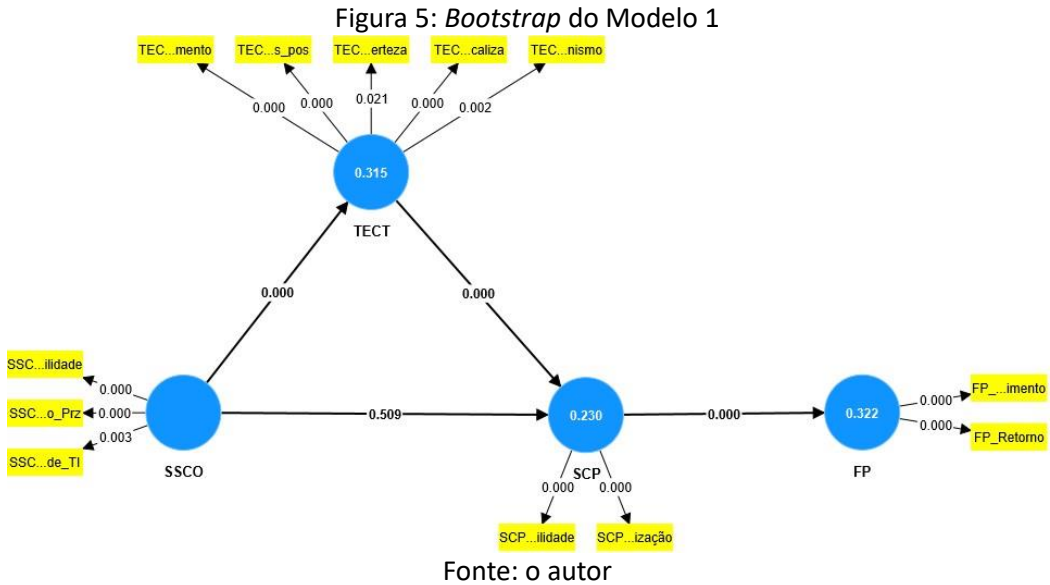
Figura 5: *Bootstrap* do Modelo 1

TEC...mento
TEC...s_pos
TEC...erteza
TEC...caliza
TEC...nismo

0.000
0.000
0.021
0.000
0.002

0.315
TECT

0.000
0.000

SSC...ilidade
SSC...o_Prz
SSC...de_TI

0.000
0.000
0.003

SSCO

0.509

0.230
SCP

0.000
0.000

SCP...ilidade
SCP...ização

0.000

0.322
FP

0.000
0.000

FP_...imento
FP_Retorno

Fonte: o autor